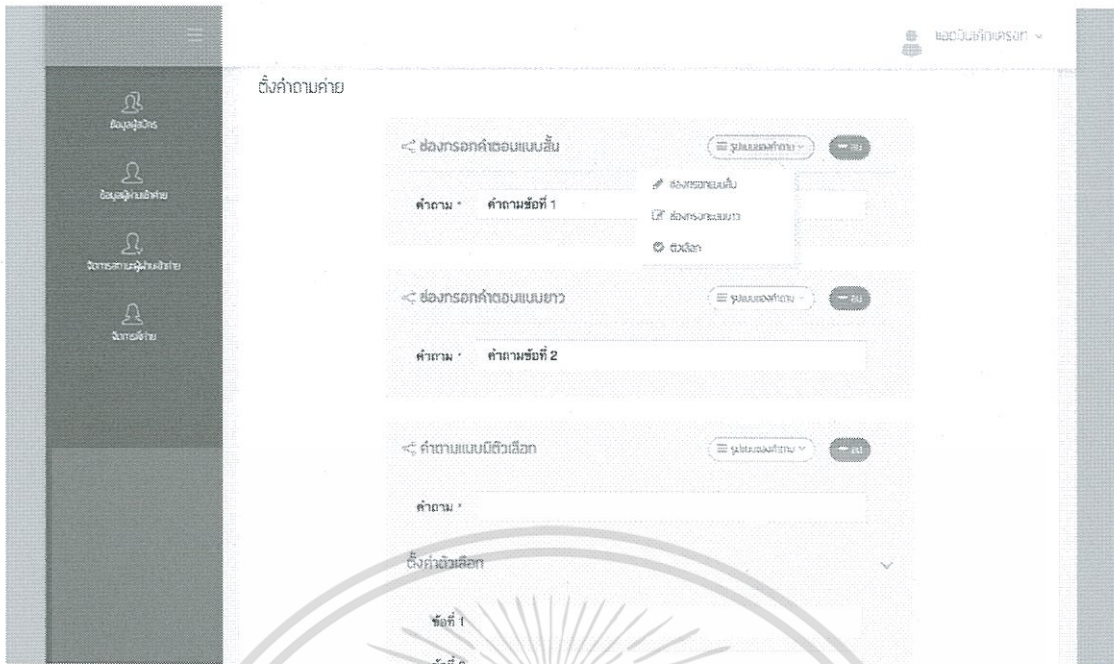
แอดมินผู้กรอก

ข้อมูลผู้สมัคร

ข้อมูลผู้เข้าค่าย

จัดการสถานะผู้ผ่านเข้าค่าย

จัดการค่าย

ตั้งคำถามค่าย

ช่องกรอกคำตอบแบบสั้น

รูปแบบของคำถาม

ลบ

ช่องกรอกแบบสั้น

ช่องกรอกแบบยาว

ตัวเลือก

คำถาม * คำถามข้อที่ 1

ช่องกรอกคำตอบแบบยาว

รูปแบบของคำถาม

ลบ

คำถาม * คำถามข้อที่ 2

คำถามแบบมีตัวเลือก

รูปแบบของคำถาม

ลบ

คำถาม *

ตั้งค่าตัวเลือก

ข้อที่ 1

ข้อที่ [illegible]